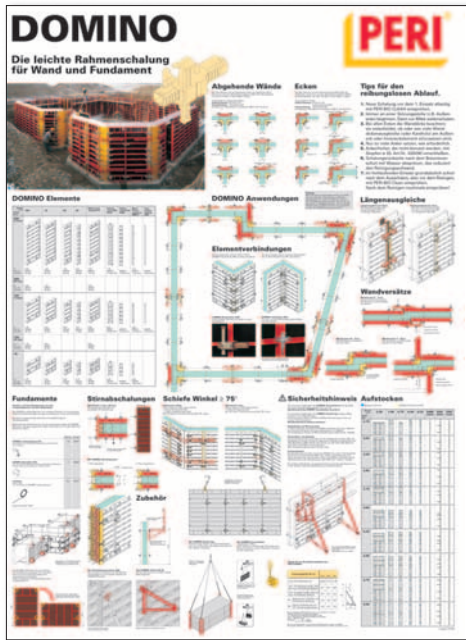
DOMINO

Die leichte Rahmenschalung für Wand und Fundament

PERI

Abgehende Wände

Ecken

Tips für den reibungslosen Ablauf.

DOMINO Elemente

DOMINO Anwendungen

Längenausgleiche

Elementverbindungen

Wandversätze

Fundamente

Stirnabschalungen

Schiefe Winkel ≥ 75°

⚠ Sicherheitshinweis

Aufstocken

Zubehör

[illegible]